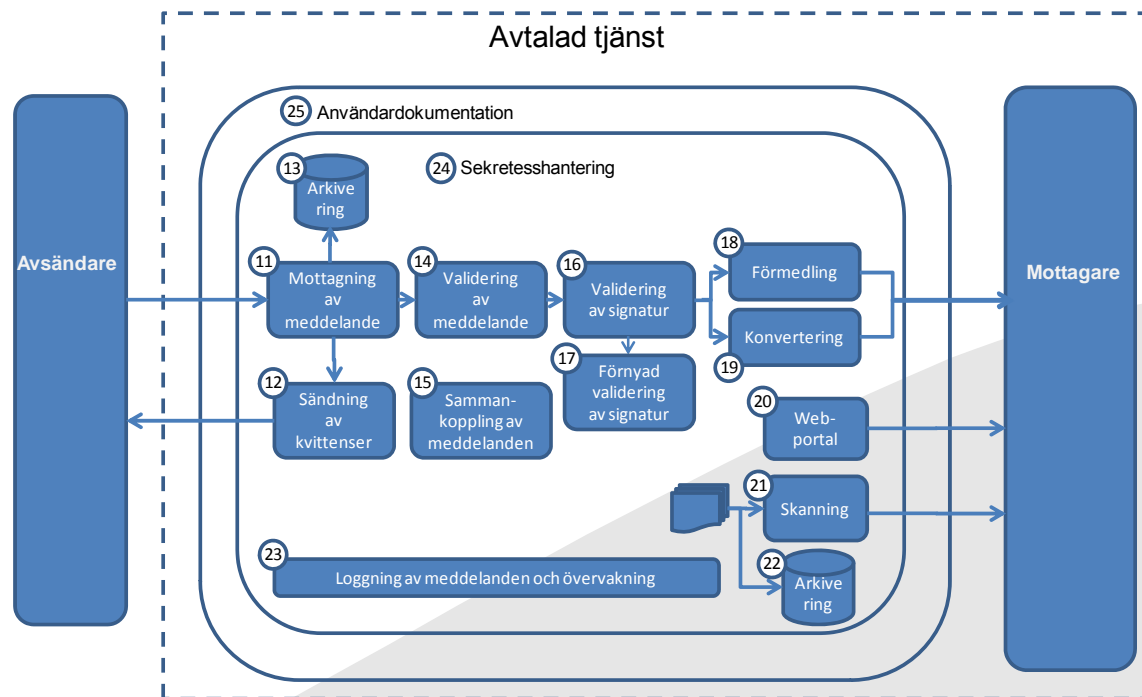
Avtalad tjänst

Avsändare

25 Användardokumentation

24 Sekretesshantering

13 Arkivering

11 Mottagning av meddelande

14 Validering av meddelande

16 Validering av signatur

18 Förmedling

19 Konvertering

17 Förnyad validering av signatur

12 Sändning av kvittenser

15 Sammankoppling av meddelanden

20 Webportal

21 Skanning

22 Arkivering

23 Loggning av meddelanden och övervakning

Mottagare